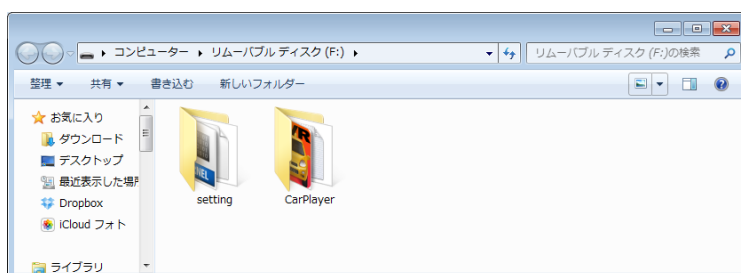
▸ コンピューター ▸ リムーバブル ディスク (F:) ▸

リムーバブル ディスク (F:)の検索

整理 ▾ 共有 ▾ 書き込む 新しいフォルダー

お気に入り
ダウンロード
デスクトップ
最近表示した場所
Dropbox
iCloud フォト

ライブラリ

setting
CarPlayer